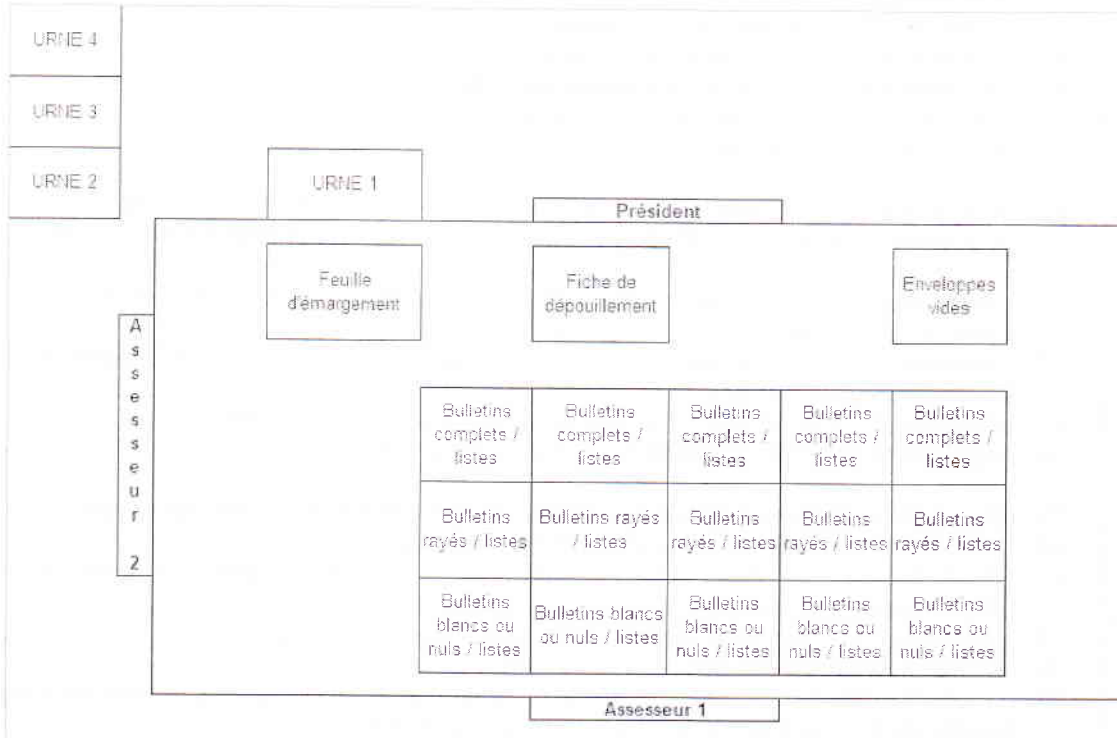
URNE 4

URNE 3

URNE 2

URNE 1

Président

Feuille d'émargement

Fiche de dépouillement

Enveloppes vides

Assesseur 2

| Bulletins complets / listes | Bulletins complets / listes | Bulletins complets / listes | Bulletins complets / listes | Bulletins complets / listes |
|---|---|---|---|---|
| Bulletins rayés / listes | Bulletins rayés / listes | Bulletins rayés / listes | Bulletins rayés / listes | Bulletins rayés / listes |
| Bulletins blancs ou nuls / listes | Bulletins blancs ou nuls / listes | Bulletins blancs ou nuls / listes | Bulletins blancs ou nuls / listes | Bulletins blancs ou nuls / listes |

Assesseur 1